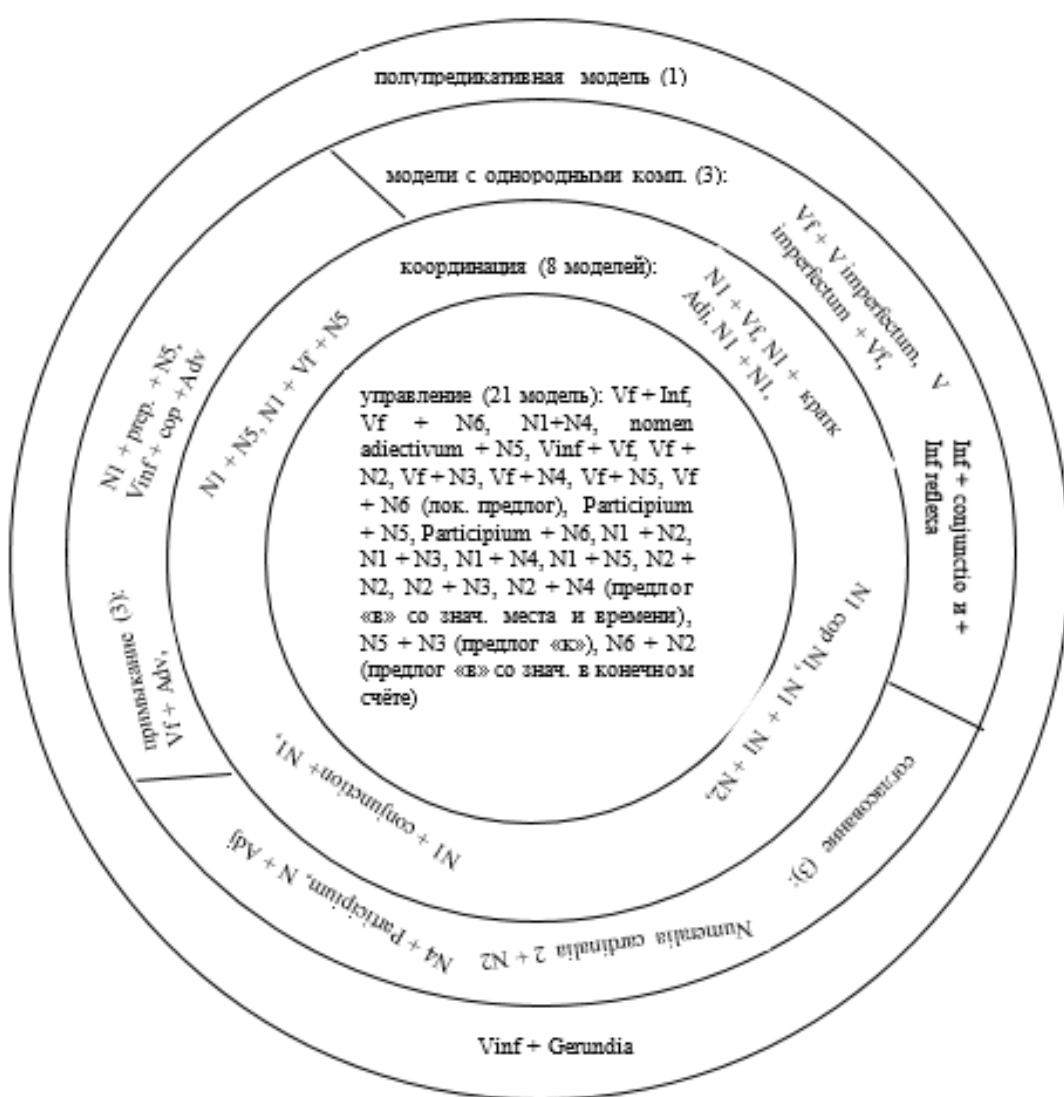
полупредикативная модель (1)

модели с однородными комп. (3):

Vf + V imperfectum, V imperfectum + Vf,

Inf + conjunctio и + Inf reflexa

координация (8 моделей):

N1 + Vf, N1 + кратк Adj, N1 + N1,

N1 cop N1, N1 + N1 + N2,

N1 + conjunction+ N1,

N1 + N5, N1 + Vf + N5

управление (21 модель): Vf + Inf, Vf + N6, N1+N4, nomen adiectivum + N5, Vinf + Vf, Vf + N2, Vf + N3, Vf + N4, Vf + N5, Vf + N6 (лок. предлог), Participium + N5, Participium + N6, N1 + N2, N1 + N3, N1 + N4, N1 + N5, N2 + N2, N2 + N3, N2 + N4 (предлог «в» со знач. места и времени), N5 + N3 (предлог «к»), N6 + N2 (предлог «в» со знач. в конечном счёте)

N1 + prep. + N5, Vinf + cop +Adv

примыкание (3): Vf + Adv,

согласование (3):

Numeralia cardinalia 2 + N2

N4 + Participium, N + Adj

Vinf + Gerundia